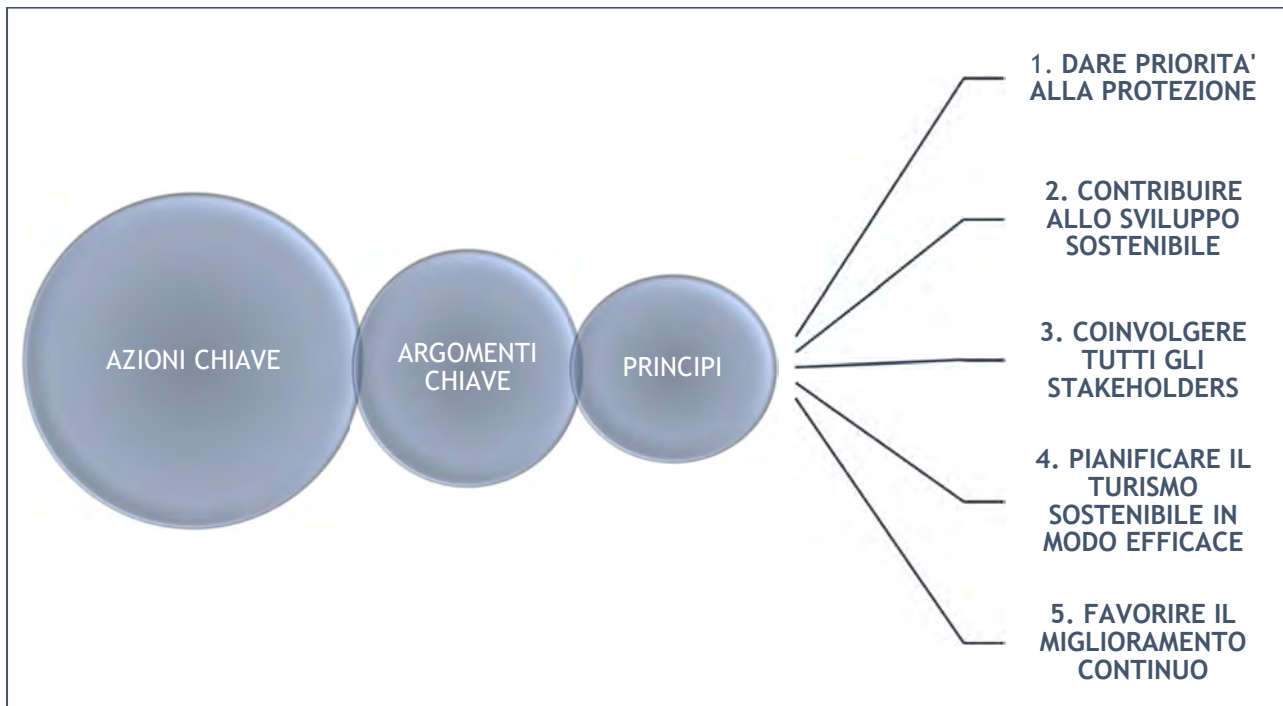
AZIONI CHIAVE

ARGOMENTI CHIAVE

PRINCIPI

1. DARE PRIORITA' ALLA PROTEZIONE

2. CONTRIBUIRE ALLO SVILUPPO SOSTENIBILE

3. COINVOLGERE TUTTI GLI STAKEHOLDERS

4. PIANIFICARE IL TURISMO SOSTENIBILE IN MODO EFFICACE

5. FAVORIRE IL MIGLIORAMENTO CONTINUO